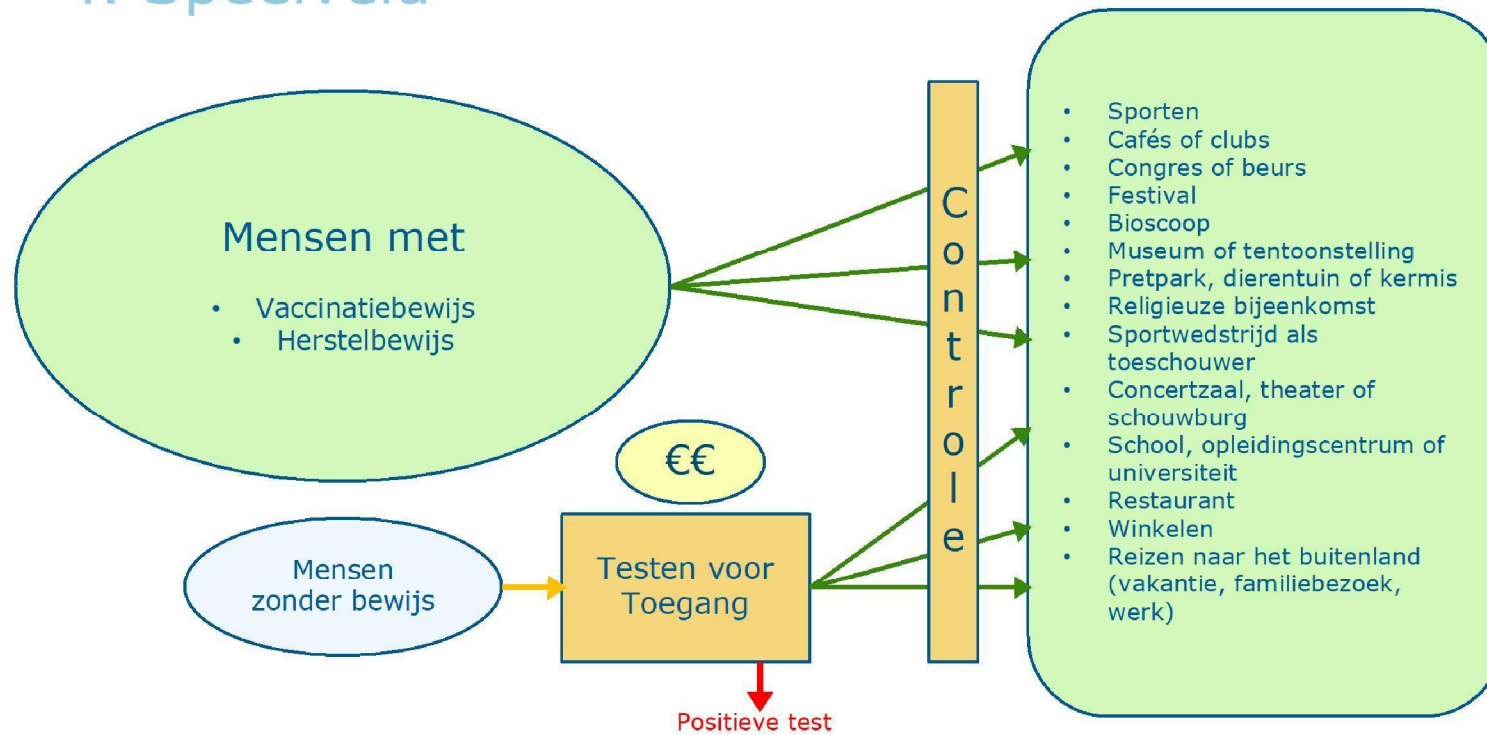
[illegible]

Mensen met

- Vaccinatiebewijs
- Herstelbewijs

€€

Mensen zonder bewijs

Testen voor Toegang

Positieve test

Controle

- Sporten
- Cafés of clubs
- Congres of beurs
- Festival
- Bioscoop
- Museum of tentoonstelling
- Pretpark, dierentuin of kermis
- Religieuze bijeenkomst
- Sportwedstrijd als toeschouwer
- Concertzaal, theater of schouwburg
- School, opleidingscentrum of universiteit
- Restaurant
- Winkelen
- Reizen naar het buitenland (vakantie, familiebezoek, werk)